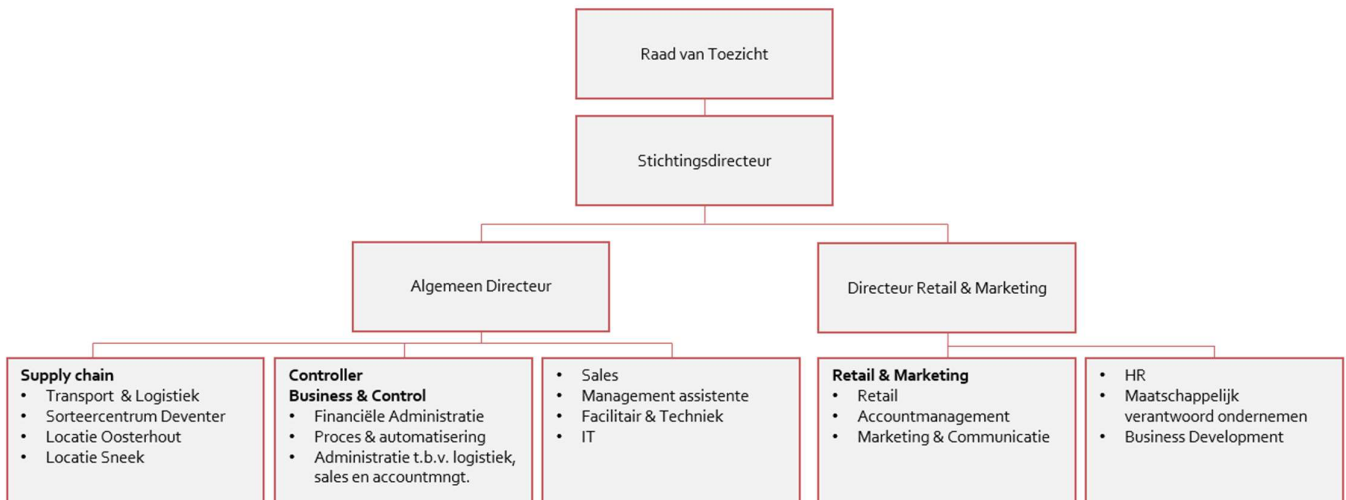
Raad van Toezicht

Stichtingsdirecteur

Algemeen Directeur

Directeur Retail & Marketing

**Supply chain**
- Transport & Logistiek
- Sorteercentrum Deventer
- Locatie Oosterhout
- Locatie Sneek

**Controller**
**Business & Control**
- Financiële Administratie
- Proces & automatisering
- Administratie t.b.v. logistiek, sales en accountmngt.

- Sales
- Management assistente
- Facilitair & Techniek
- IT

**Retail & Marketing**
- Retail
- Accountmanagement
- Marketing & Communicatie

- HR
- Maatschappelijk verantwoord ondernemen
- Business Development